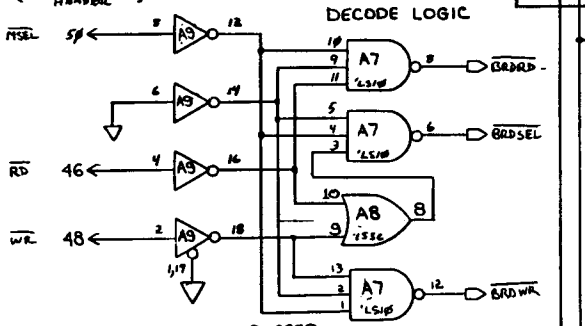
HEADER

DECODE LOGIC

$\overline{MSEL}$ 5Ø 8 A9 12

6 A9 14

$\overline{RD}$ 46 4 A9 16

$\overline{WR}$ 48 2 A9 18 1,17

1Ø 9 11 A7 'LS1Ø 8 $\overline{BRDRD}$

5 4 3 A7 'LS1Ø 6 $\overline{BRDSEL}$

10 9 A8 'LS32 8

13 2 1 A7 'LS1Ø 12 $\overline{BRDWR}$